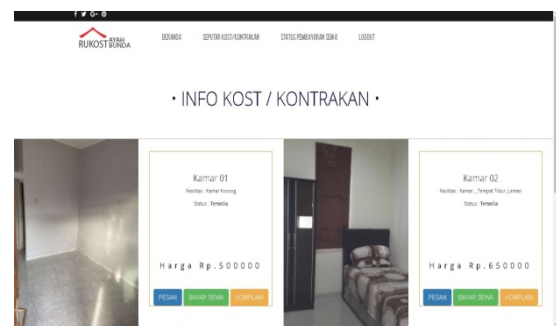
f ♥ G+ ◎

RUKOST AYAH BUNDA

BERANDA SEPUTAR KOST/KONTRAKAN STATUS PEMBAYARAN SEWA LOGOUT

• INFO KOST / KONTRAKAN •

Kamar 01

Fasilitas : Kamar Kosong

Status : Tersedia

Harga Rp.500000

PESAN BAYAR SEWA KOMPLAIN

Kamar 02

Fasilitas : Kamar , Tempat Tidur ,Lemari

Status : Tersedia

Harga Rp.650000

PESAN BAYAR SEWA KOMPLAIN